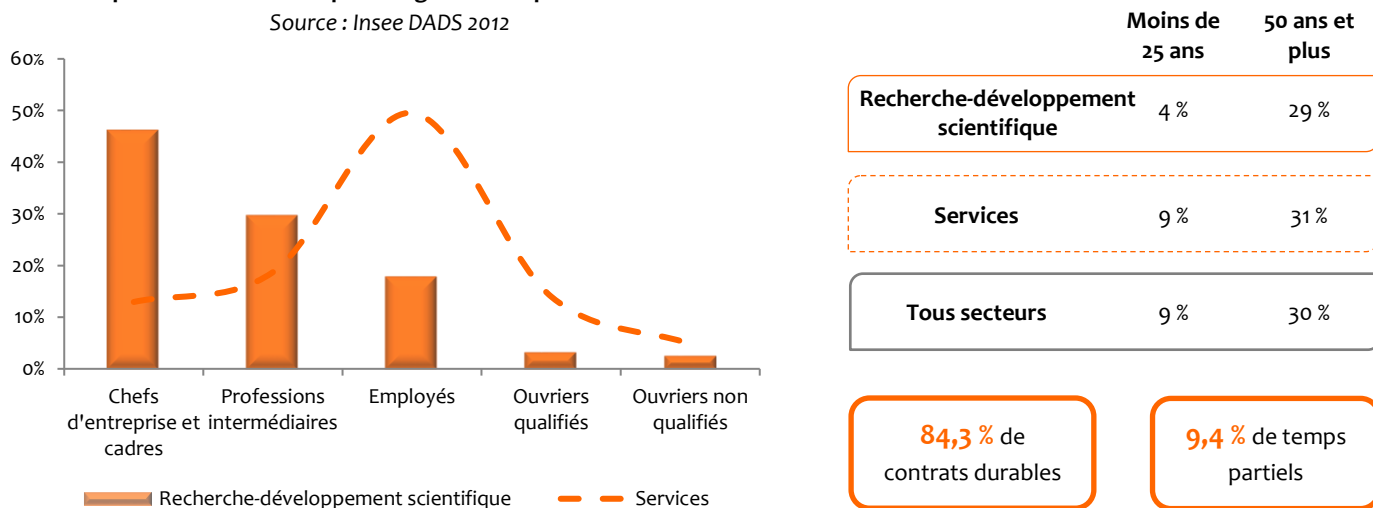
Source : Insee DADS 2012

60%
50%
40%
30%
20%
10%
0%

Chefs d'entreprise et cadres
Professions intermédiaires
Employés
Ouvriers qualifiés
Ouvriers non qualifiés

Recherche-développement scientifique
Services

| | Moins de 25 ans | 50 ans et plus |
|---|---|---|
| Recherche-développement scientifique | 4 % | 29 % |
| Services | 9 % | 31 % |
| Tous secteurs | 9 % | 30 % |

84,3 % de contrats durables

9,4 % de temps partiels